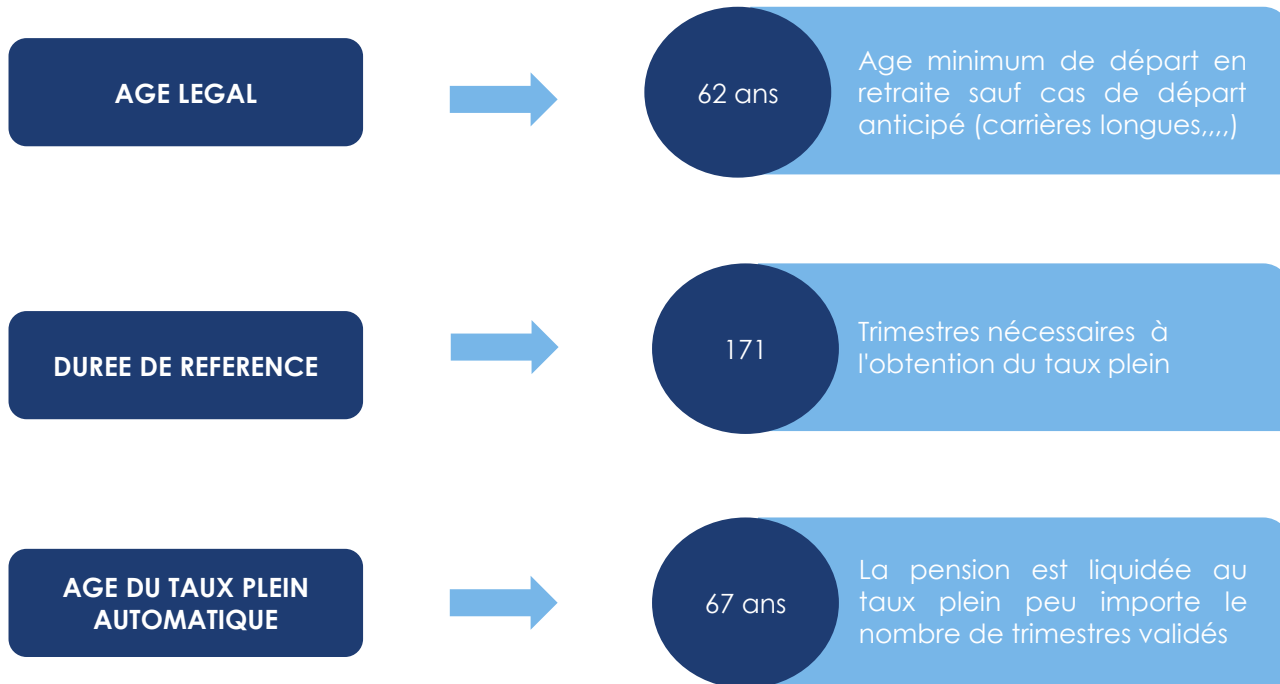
AGE LEGAL

62 ans

Age minimum de départ en retraite sauf cas de départ anticipé (carrières longues,,,,)

DUREE DE REFERENCE

171

Trimestres nécessaires à l'obtention du taux plein

AGE DU TAUX PLEIN AUTOMATIQUE

67 ans

La pension est liquidée au taux plein peu importe le nombre de trimestres validés